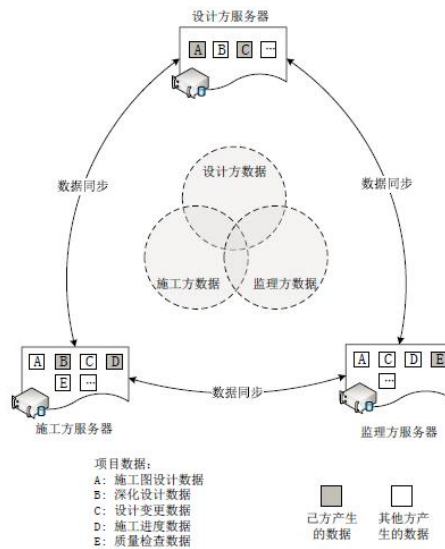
设计方服务器

A B C ···

数据同步

数据同步

设计方数据

施工方数据

监理方数据

A B C D

E ···

数据同步

A C D E

···

施工方服务器

监理方服务器

项目数据:
A: 施工图设计数据
B: 深化设计数据
C: 设计变更数据
D: 施工进度数据
E: 质量检查数据

己方产生的数据

其他方产生的数据